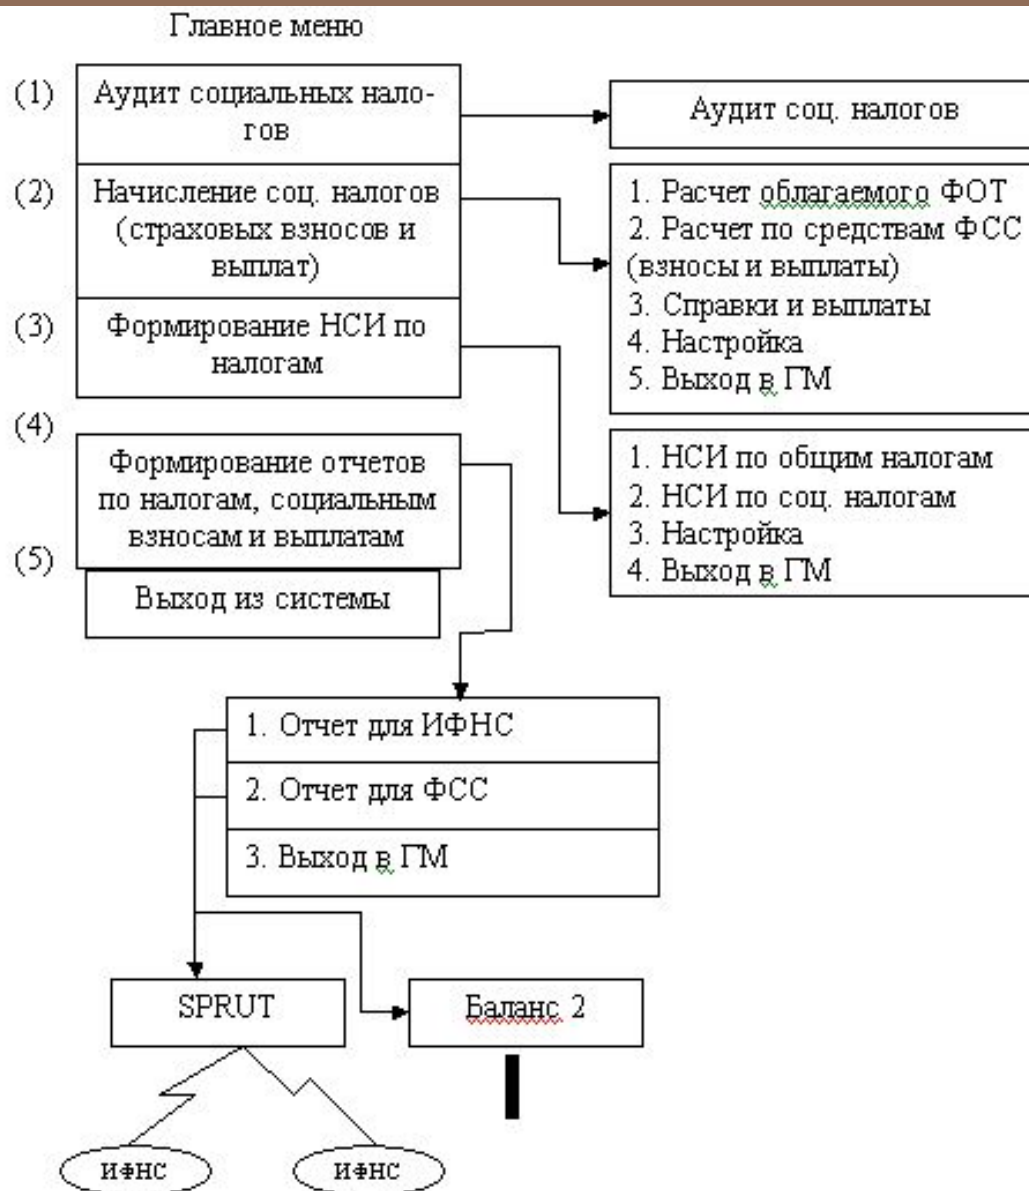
Главное меню

(1) Аудит социальных налогов

Аудит соц. налогов

(2) Начисление соц. налогов (страховых взносов и выплат)

1. Расчет облагаемого ФОТ
2. Расчет по средствам ФСС (взносы и выплаты)
3. Справки и выплаты
4. Настройка
5. Выход в ГМ

(3) Формирование НСИ по налогам

(4) Формирование отчетов по налогам, социальным взносам и выплатам

1. НСИ по общим налогам
2. НСИ по соц. налогам
3. Настройка
4. Выход в ГМ

(5) Выход из системы

1. Отчет для ИФНС
2. Отчет для ФСС
3. Выход в ГМ

SPRUT

Баланс 2

ИФНС

ИФНС